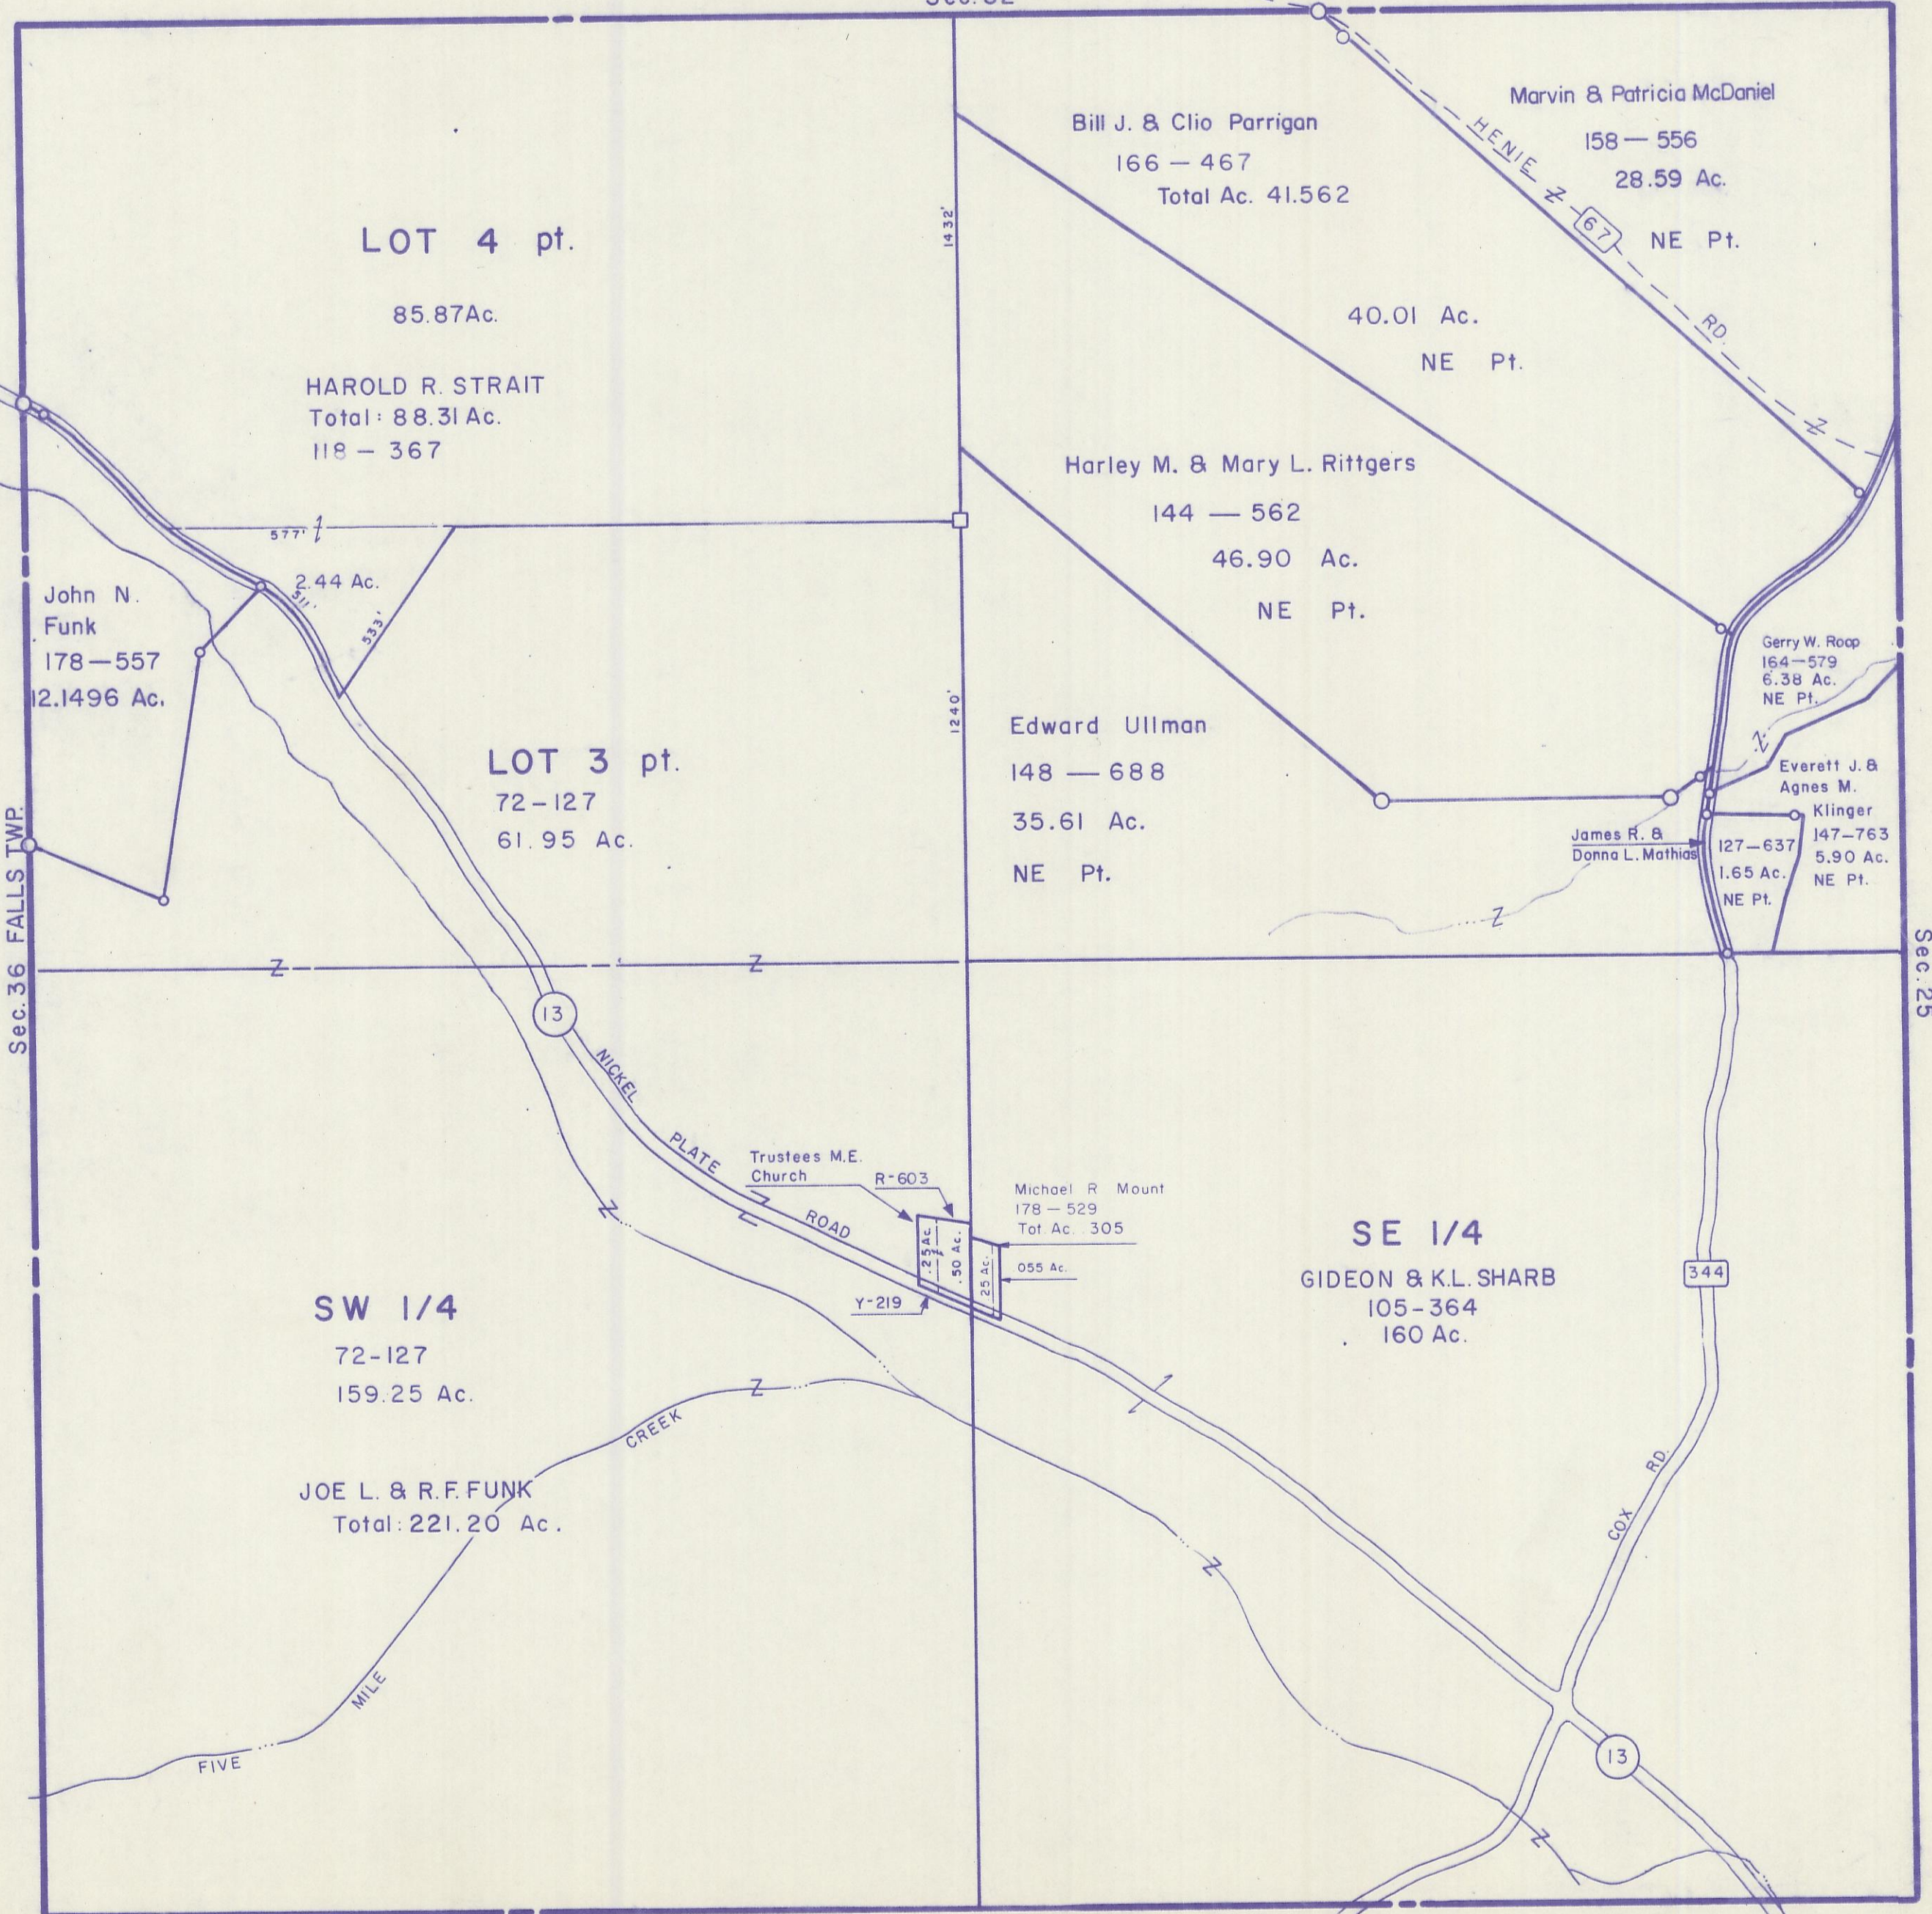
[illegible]

LOT 4 pt.

85.87Ac.

HAROLD R. STRAIT
Total: 88.31 Ac.
118 – 367

Bill J. & Clio Parrigan
166 – 467
Total Ac. 41.562

Marvin & Patricia McDaniel
158 — 556
28.59 Ac.
NE Pt.

HENIE 67 RD.

1432'

40.01 Ac.
NE Pt.

Harley M. & Mary L. Rittgers
144 — 562
46.90 Ac.
NE Pt.

577'

2.44 Ac.

311'

333'

John N. Funk
178—557
12.1496 Ac.

LOT 3 pt.
72-127
61.95 Ac.

1240'

Edward Ullman
148 — 688
35.61 Ac.
NE Pt.

Gerry W. Roop
164—579
6.38 Ac.
NE Pt.

Everett J. & Agnes M. Klinger
147—763
5.90 Ac.
NE Pt.

James R. & Donna L. Mathias
127—637
1.65 Ac.
NE Pt.

Sec. 36 FALLS TWP.

Sec. 25

13

NICKEL PLATE ROAD

Trustees M.E. Church

R-603

Michael R. Mount
178 — 529
Tot. Ac. .305

.25 Ac.
.50 Ac.
.25 Ac.
.055 Ac.

Y-219

SE 1/4
GIDEON & K.L. SHARB
105-364
160 Ac.

344

SW 1/4
72-127
159.25 Ac.

CREEK

JOE L. & R.F. FUNK
Total: 221.20 Ac.

COX RD.

MILE

FIVE

13